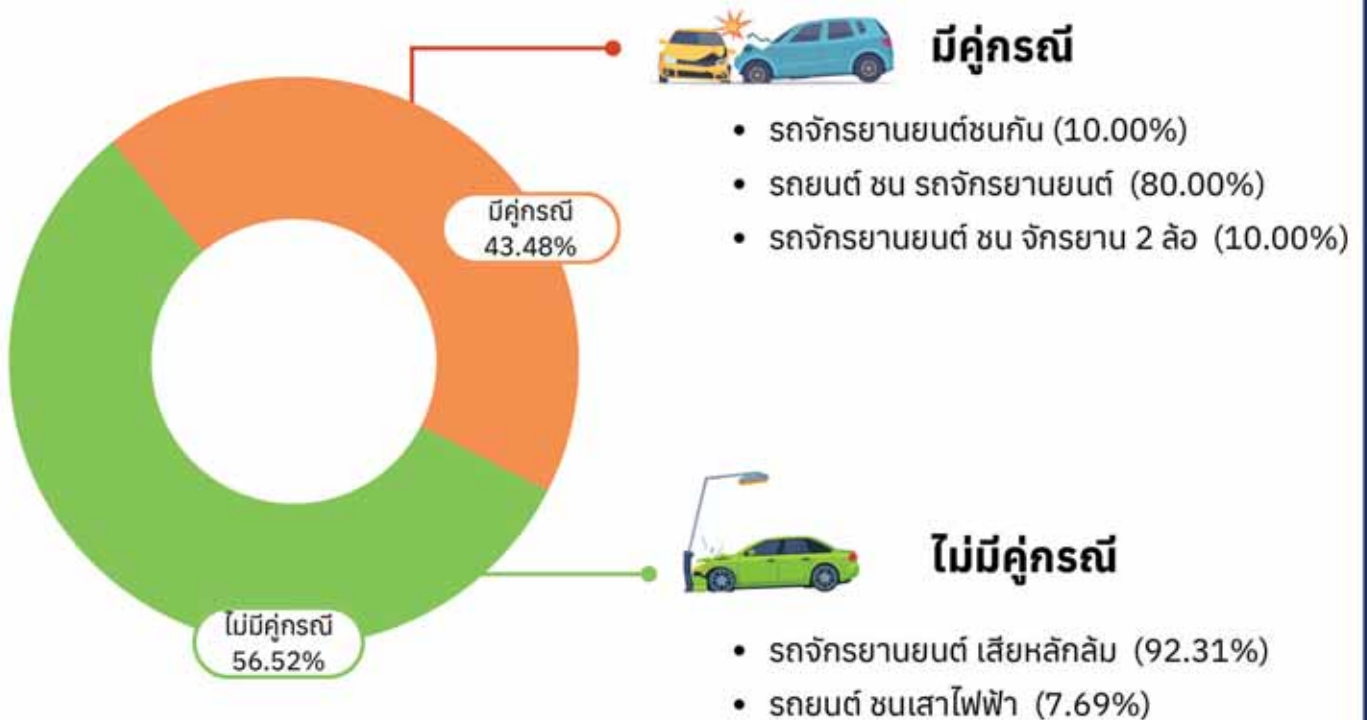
มีคู่กรณี
43.48%

ไม่มีคู่กรณี
56.52%

มีคู่กรณี

• รถจักรยานยนต์ชนกัน (10.00%)
• รถยนต์ ชน รถจักรยานยนต์ (80.00%)
• รถจักรยานยนต์ ชน จักรยาน 2 ล้อ (10.00%)

ไม่มีคู่กรณี

• รถจักรยานยนต์ เสียหลักล้ม (92.31%)
• รถยนต์ ชนเสาไฟฟ้า (7.69%)